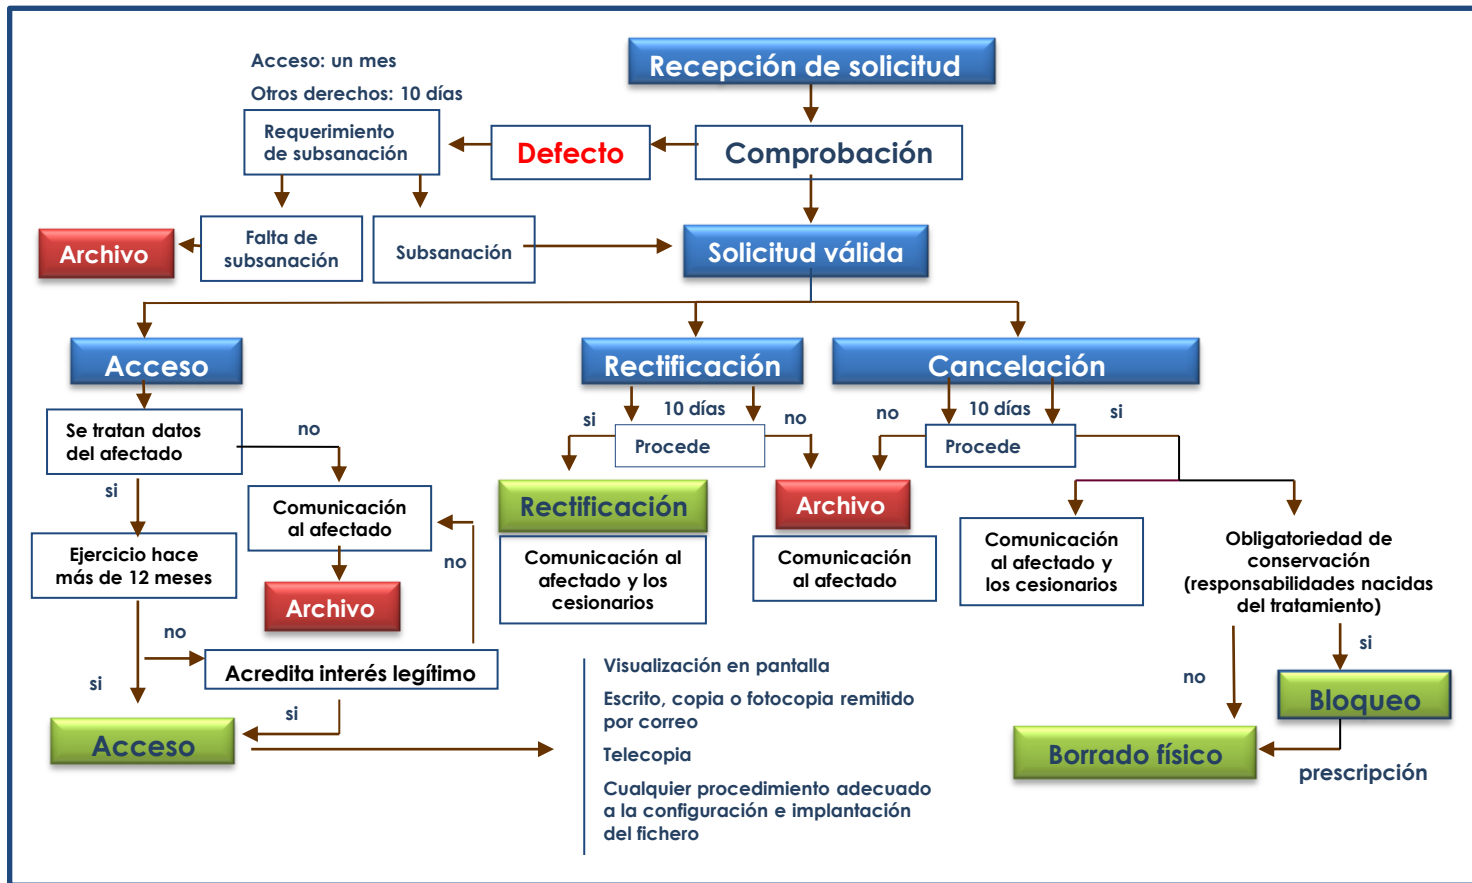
Acceso: un mes

Otros derechos: 10 días

Recepción de solicitud

Requerimiento de subsanación

Defecto

Comprobación

Archivo

Falta de subsanación

Subsanación

Solicitud válida

Acceso

Rectificación

Cancelación

Se tratan datos del afectado

no

si

10 días

no

no

10 días

si

Procede

Procede

Comunicación al afectado

si

Ejercicio hace más de 12 meses

Rectificación

Archivo

Comunicación al afectado y los cesionarios

Comunicación al afectado

Comunicación al afectado y los cesionarios

Obligatoriedad de conservación (responsabilidades nacidas del tratamiento)

no

Archivo

no

Acredita interés legítimo

si

si

Acceso

si

Visualización en pantalla

Escrito, copia o fotocopia remitido por correo

Telecopia

Cualquier procedimiento adecuado a la configuración e implantación del fichero

no

si

Bloqueo

Borrado físico

prescripción